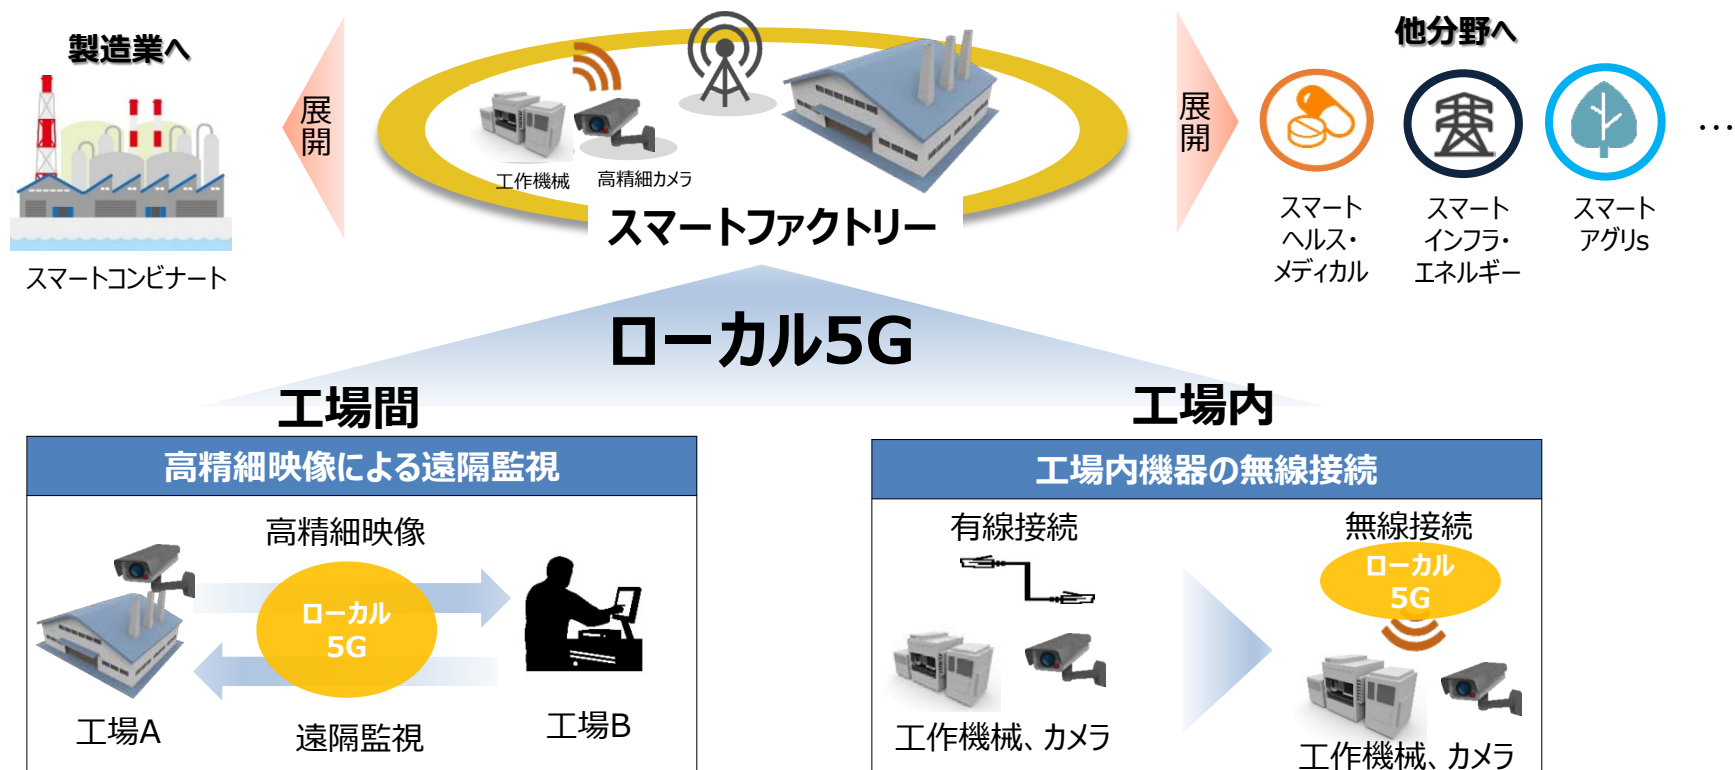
製造業へ

スマートコンビナート

展開

工作機械

高精細カメラ

スマートファクトリー

展開

他分野へ

スマートヘルス・メディカル

スマートインフラ・エネルギー

スマートアグリs

…

ローカル5G

工場間

工場内

高精細映像による遠隔監視

高精細映像

ローカル5G

工場A

遠隔監視

工場B

工場内機器の無線接続

有線接続

工作機械、カメラ

無線接続

ローカル5G

工作機械、カメラ